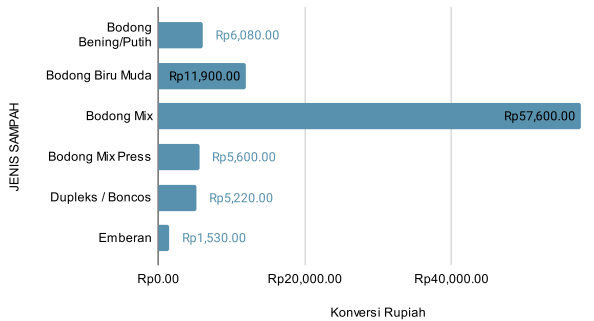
JENIS SAMPAH

Bodong Bening/Putih
Rp6,080.00

Bodong Biru Muda
Rp11,900.00

Bodong Mix
Rp57,600.00

Bodong Mix Press
Rp5,600.00

Dupleks / Boncos
Rp5,220.00

Emberan
Rp1,530.00

Rp0.00
Rp20,000.00
Rp40,000.00

Konversi Rupiah